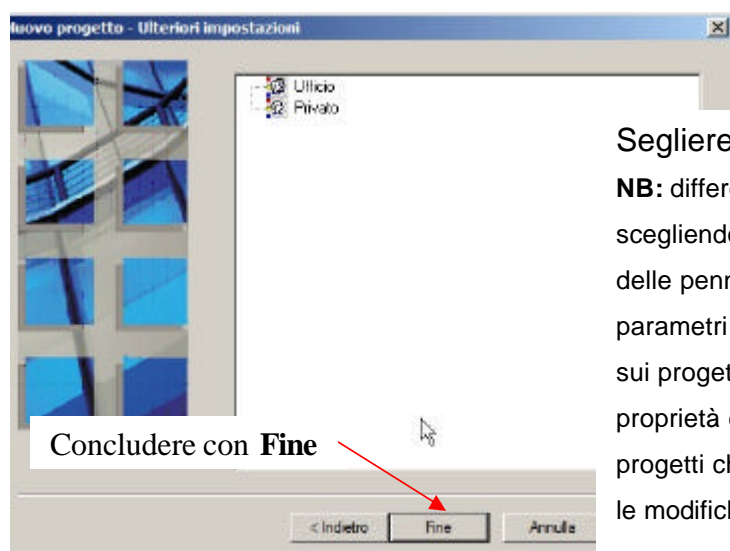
luovo progetto - Ulteriori impostazioni

Ufficio
Privato

Segliere

NB: differe sceglienda delle penn parametri sui proget proprietà c progetti ch le modifich

Concludere con Fine

< Indietro
Fine
Annulla